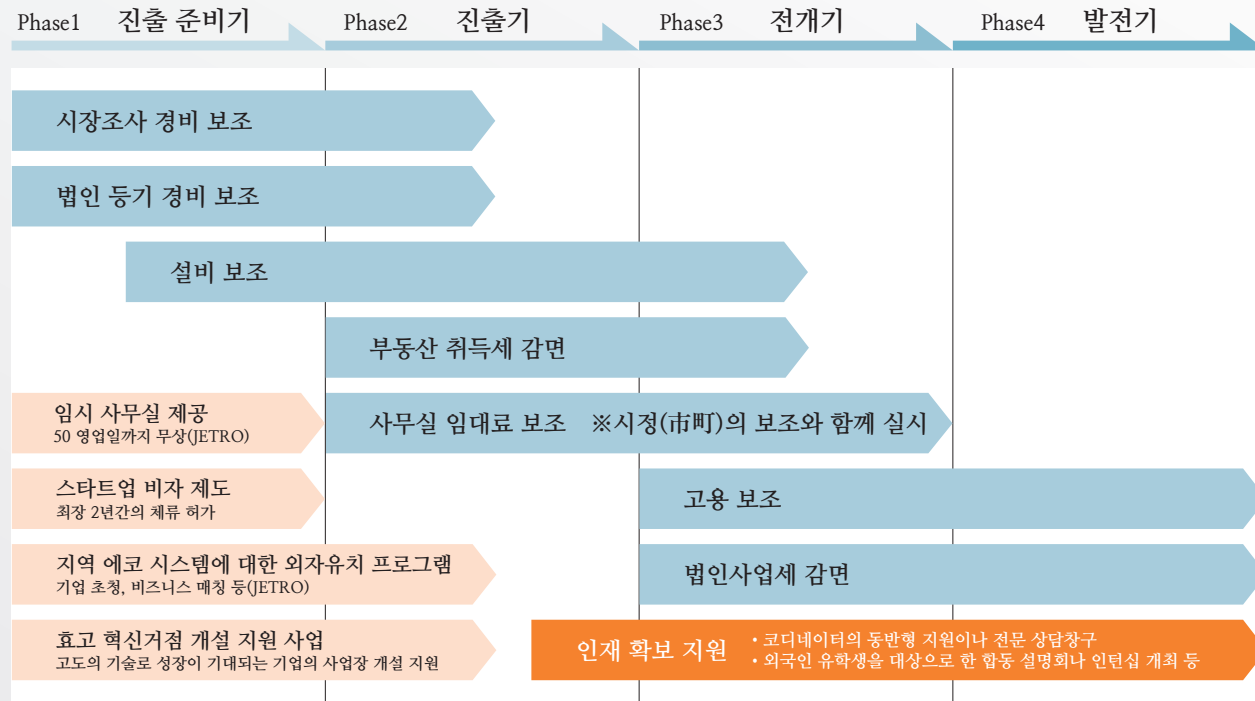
Phase1 진출 준비기
Phase2 진출기
Phase3 전개기
Phase4 발전기

시장조사 경비 보조

법인 등기 경비 보조

설비 보조

부동산 취득세 감면

임시 사무실 제공
50 영업일까지 무상(JETRO)

사무실 임대료 보조 ※시정(市町)의 보조와 함께 실시

스타트업 비자 제도
최장 2년간의 체류 허가

고용 보조

지역 에코 시스템에 대한 외자유치 프로그램
기업 초청, 비즈니스 매칭 등(JETRO)

법인사업세 감면

효고 혁신거점 개설 지원 사업
고도의 기술로 성장이 기대되는 기업의 사업장 개설 지원

인재 확보 지원
• 코디네이터의 동반형 지원이나 전문 상담창구
• 외국인 유학생을 대상으로 한 합동 설명회나 인턴십 개최 등